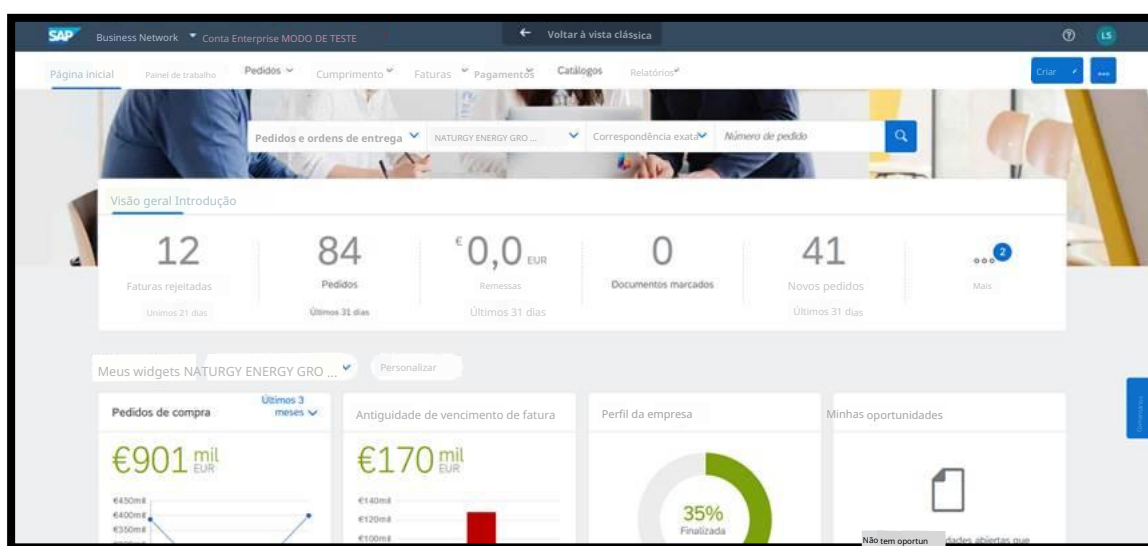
SAP Business Network Conta Enterprise MODO DE TESTE
← Voltar à vista clássica
⑦ LS
Página inicial Painel de trabalho Pedidos Cumprimento Faturas Pagamentos Catálogos Relatórios
Criar ...
Pedidos e ordens de entrega NATURGY ENERGY GRO ... Correspondência exata Número de pedido
Visão geral Introdução
12
Faturas rejeitadas
Unimos 21 dias
84
Pedidos
Últimos 31 dias
€0,0 EUR
Remessas
Últimos 31 dias
0
Documentos marcados
41
Novos pedidos
Últimos 31 dias
2
Mais
Meus widgets NATURGY ENERGY GRO ...
Personalizar
Pedidos de compra
Últimos 3 meses
€901 mil EUR
€450mil
€400mil
€350mil
Antiguidade de vencimento de fatura
€170 mil EUR
€140mil
€120mil
€100mil
Perfil da empresa
35%
Finalizada
Minhas oportunidades
Não tem oportun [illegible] dades abiertas que
Comentários